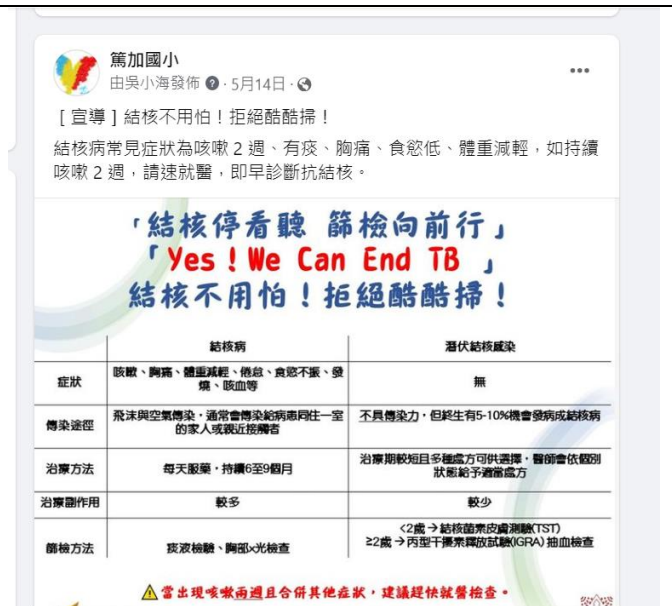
篤加國小
由吳小海發佈 · 5月14日 ·

［宣導］結核不用怕！拒絕酷酷掃！

結核病常見症狀為咳嗽 2 週、有痰、胸痛、食慾低、體重減輕，如持續咳嗽 2 週，請速就醫，即早診斷抗結核。

「結核停看聽 篩檢向前行」
「Yes！We Can End TB 」
結核不用怕！拒絕酷酷掃！

| | 結核病 | 潛伏結核感染 |
|---|---|---|
| 症狀 | 咳嗽、胸痛、體重減輕、倦怠、食慾不振、發燒、咳血等 | 無 |
| 傳染途徑 | 飛沫與空氣傳染，通常會傳染給病患同住一室的家人或親近接觸者 | 不具傳染力，但終生有5-10%機會發病成結核病 |
| 治療方法 | 每天服藥，持續6至9個月 | 治療期較短且多種處方可供選擇，醫師會依個別狀態給予適當處方 |
| 治療副作用 | 較多 | 較少 |
| 篩檢方法 | 痰液檢驗、胸部x光檢查 | <2歲→結核菌素皮膚測驗(TST) ≥2歲→丙型干擾素釋放試驗(IGRA)抽血檢查 |

當出現咳嗽兩週且合併其他症狀，建議趕快就醫檢查。